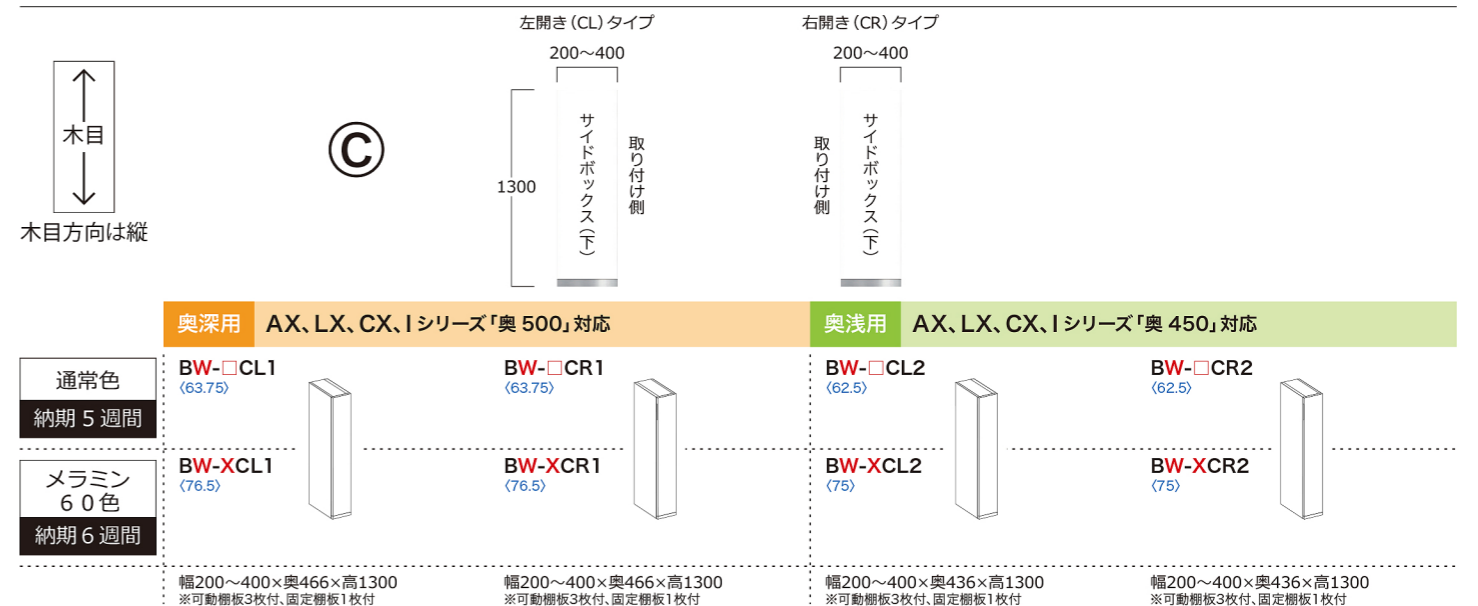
木目

木目方向は縦

Ⓒ

左開き（CL）タイプ

200〜400

1300

サイドボックス（下）

取り付け側

右開き（CR）タイプ

200〜400

取り付け側

サイドボックス（下）

奥深用 AX、LX、CX、Iシリーズ「奥 500」対応

奥浅用 AX、LX、CX、Iシリーズ「奥 450」対応

通常色
納期５週間

メラミン
６０色
納期６週間

BW-□CL1
〈63.75〉

BW-XCL1
〈76.5〉

幅200〜400×奥466×高1300
※可動棚板3枚付、固定棚板1枚付

BW-□CR1
〈63.75〉

BW-XCR1
〈76.5〉

幅200〜400×奥466×高1300
※可動棚板3枚付、固定棚板1枚付

BW-□CL2
〈62.5〉

BW-XCL2
〈75〉

幅200〜400×奥436×高1300
※可動棚板3枚付、固定棚板1枚付

BW-□CR2
〈62.5〉

BW-XCR2
〈75〉

幅200〜400×奥436×高1300
※可動棚板3枚付、固定棚板1枚付